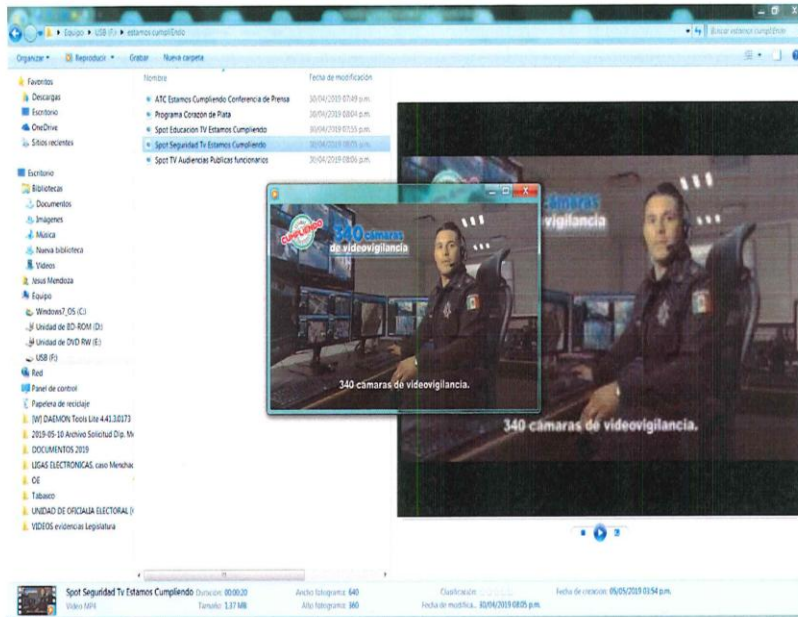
Equipo ▸ USB (F:) ▸ estamos cumpliendo

Buscar estamos cumpliendo

Organizar ▾ Reproducir ▾ Grabar Nueva carpeta

Favoritos
Descargas
Escritorio
OneDrive
Sitios recientes

Escritorio
Bibliotecas
Documentos
Imágenes
Música
Nueva biblioteca
Videos
Jesus Mendoza
Equipo
Windows7_OS (C:)
Unidad de BD-ROM (D:)
Unidad de DVD RW (E:)
USB (F:)
Red
Panel de control
Papelera de reciclaje
[W] DAEMON Tools Lite 4.41.3.0173
2019-05-10 Archivo Solicitud Dip. M
DOCUMENTOS 2019
LIGAS ELECTRONICAS, caso Menchac
OE
Tabasco
UNIDAD DE OFICIALIA ELECTORAL (
VIDEOS evidencias Legislatura

| Nombre | Fecha de modificación |
|---|---|
| ATC Estamos Cumpliendo Conferencia de Prensa | 30/04/2019 07:49 p.m. |
| Programa Corazón de Plata | 30/04/2019 08:04 p.m. |
| Spot Educacion TV Estamos Cumpliendo | 30/04/2019 07:55 p.m. |
| Spot Seguridad Tv Estamos Cumpliendo | 30/04/2019 08:05 p.m. |
| Spot TV Audiencias Publicas funcionarios | 30/04/2019 08:06 p.m. |

CUMPLIENDO
340 cámaras de videovigilancia
340 cámaras de videovigilancia.

cámaras
vigilancia
340 cámaras de videovigilancia.

Spot Seguridad Tv Estamos Cumpliendo Duración: 00:00:20
Video MP4 Tamaño: 1.37 MB
Ancho fotograma: 640
Alto fotograma: 360
Clasificación:
Fecha de modifica... 30/04/2019 08:05 p.m.
Fecha de creación: 05/05/2019 03:54 p.m.